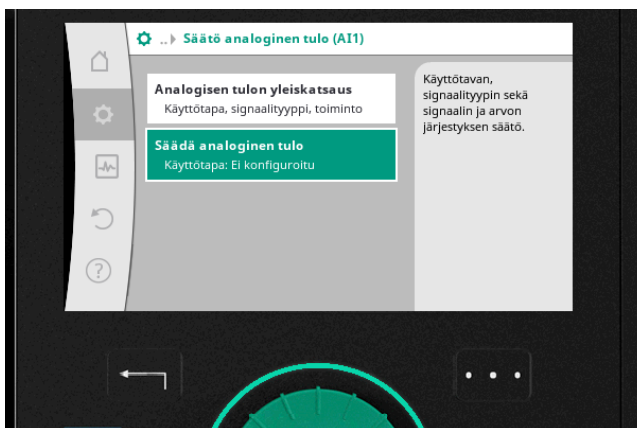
..▸ Säätö analoginen tulo (AI1)

Analogisen tulon yleiskatsaus
Käyttötapa, signaalityyppi, toiminto

Säädä analoginen tulo
Käyttötapa: Ei konfiguroitu

Käyttötavan, signaalityypin sekä signaalin ja arvon järjestyksen säätö.

• • •